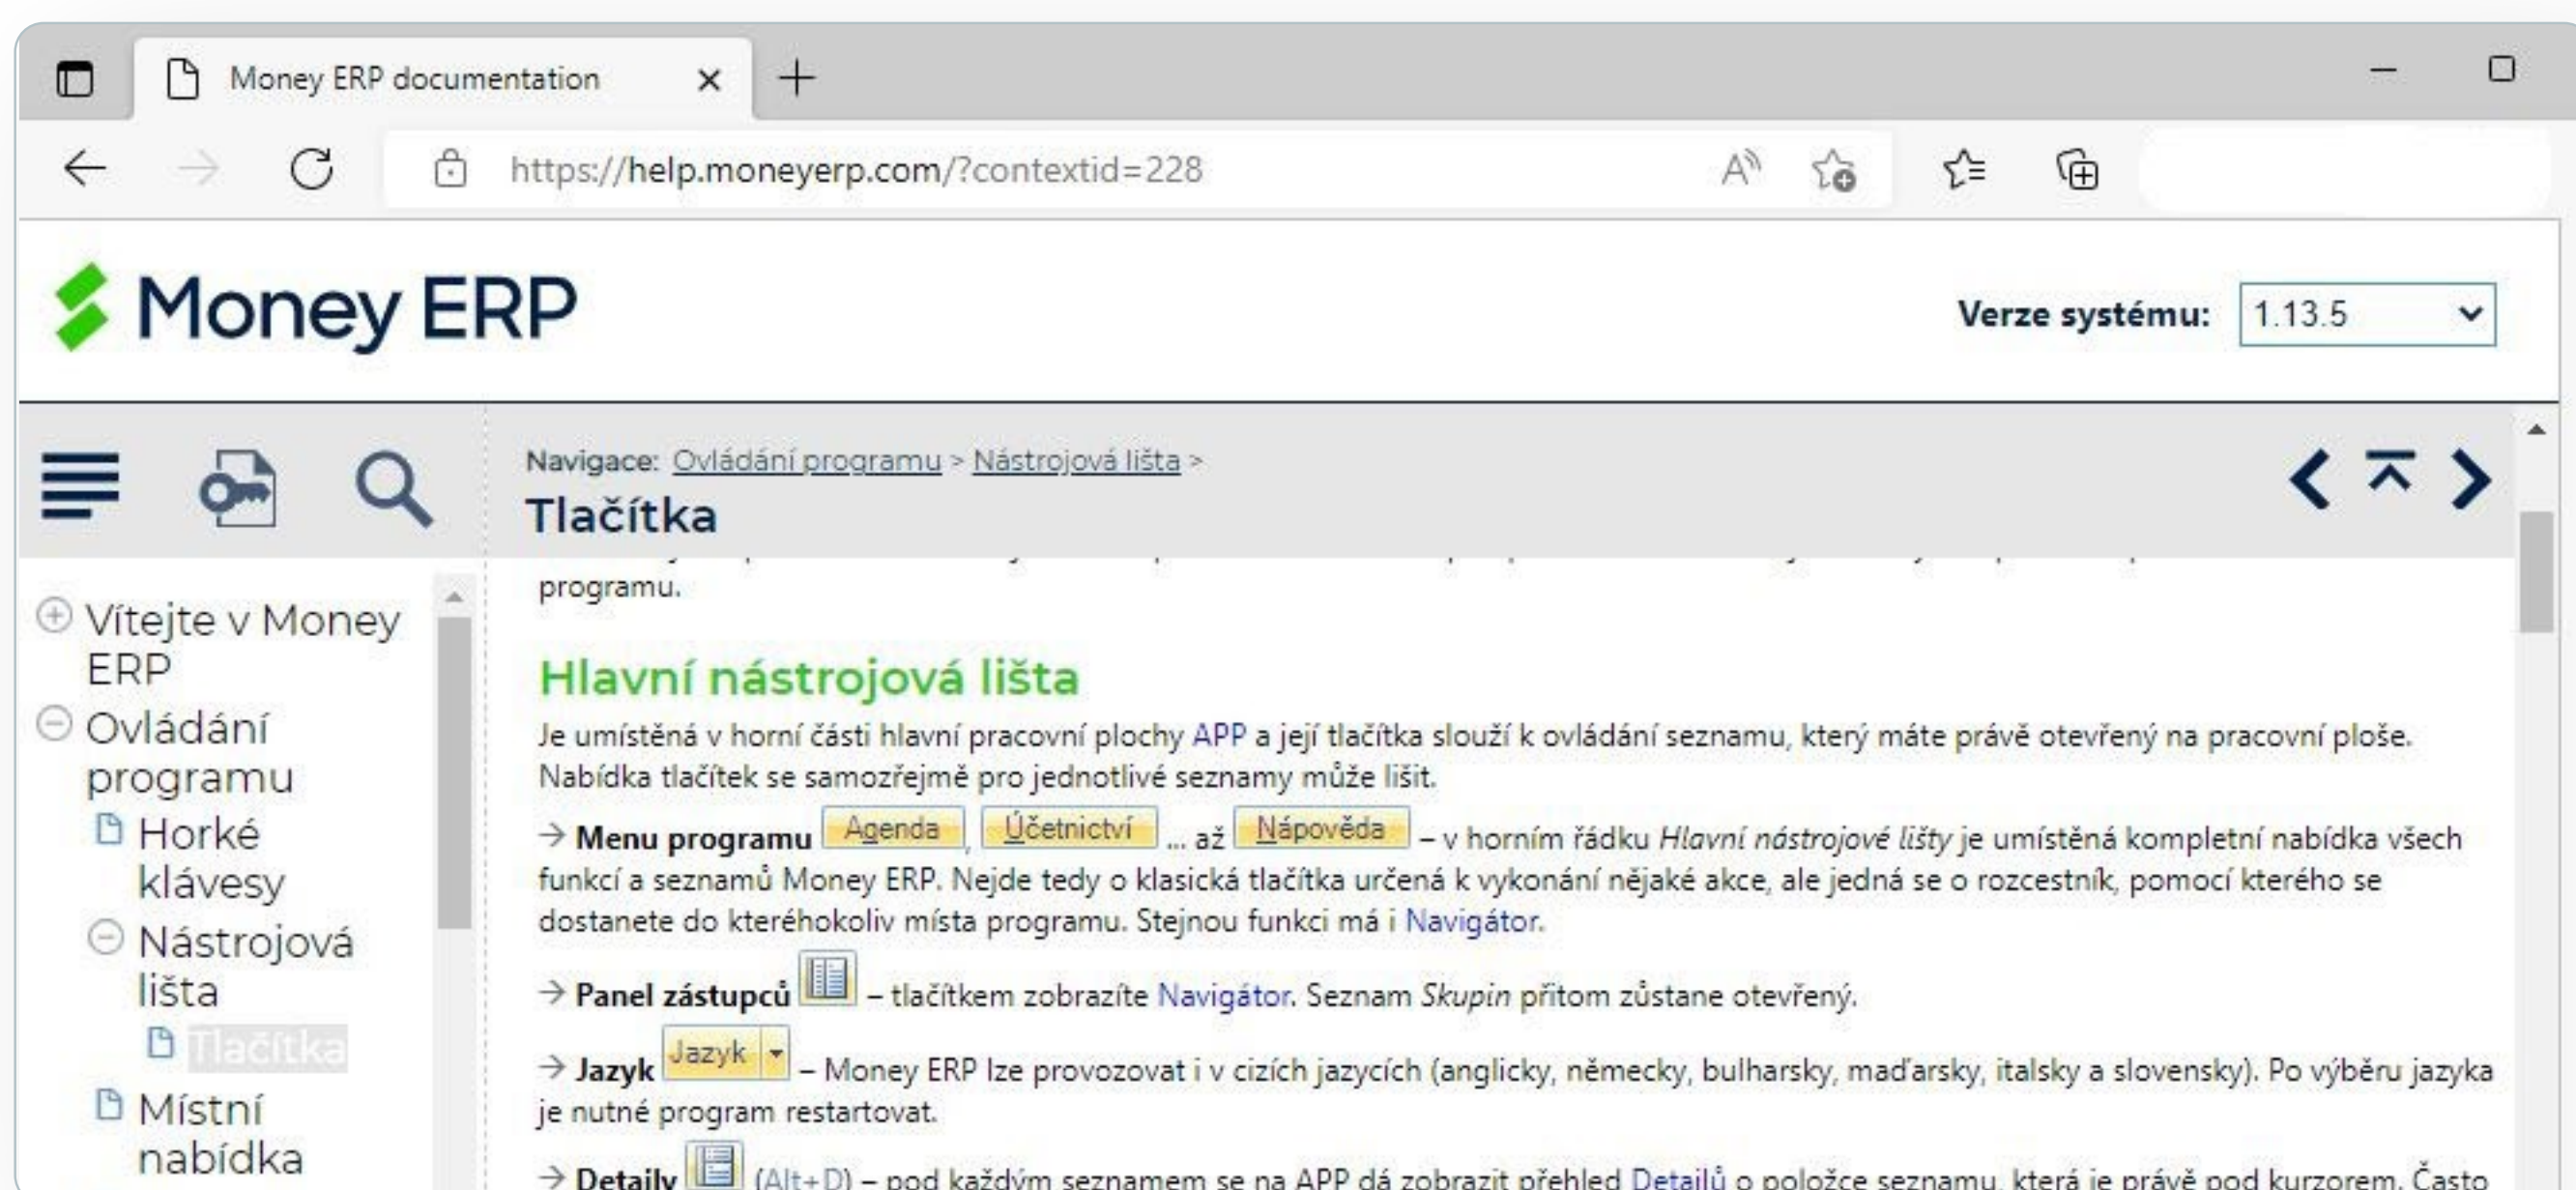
Money ERP documentation

https://help.moneyerp.com/?contextid=228

Money ERP

Verze systému: 1.13.5

Navigace: Ovládání programu > Nástrojová lišta >

Tlačítka

Vítejte v Money ERP

Ovládání programu

Horké klávesy

Nástrojová lišta

Tlačítka

Místní nabídka

programu.

Hlavní nástrojová lišta

Je umístěná v horní části hlavní pracovní plochy APP a její tlačítka slouží k ovládání seznamu, který máte právě otevřený na pracovní ploše. Nabídka tlačítek se samozřejmě pro jednotlivé seznamy může lišit.

→ Menu programu Agenda, Účetnictví ... až Nápověda – v horním řádku Hlavní nástrojové lišty je umístěná kompletní nabídka všech funkcí a seznamů Money ERP. Nejde tedy o klasická tlačítka určená k vykonání nějaké akce, ale jedná se o rozcestník, pomocí kterého se dostanete do kteréhokoliv místa programu. Stejnou funkci má i Navigátor.

→ Panel zástupců – tlačítkem zobrazíte Navigátor. Seznam Skupin přitom zůstane otevřený.

→ Jazyk Jazyk – Money ERP lze provozovat i v cizích jazycích (anglicky, německy, bulharsky, maďarsky, italsky a slovensky). Po výběru jazyka je nutné program restartovat.

→ Detaily (Alt+D) – pod každým seznamem se na APP dá zobrazit přehled Detailů o položce seznamu, která je právě pod kurzorem. Často